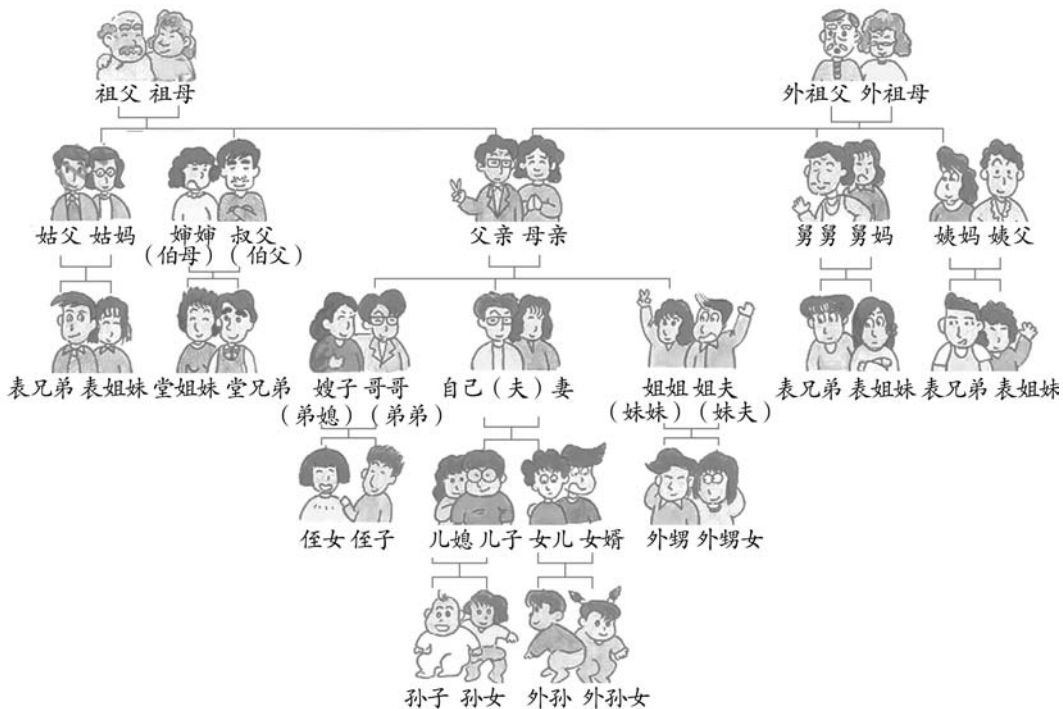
祖父 祖母

外祖父 外祖母

姑父 姑妈

婶婶 叔父
（伯母）（伯父）

父亲 母亲

舅舅 舅妈

姨妈 姨父

表兄弟 表姐妹

堂姐妹 堂兄弟

嫂子 哥哥
（弟媳）（弟弟）

自己（夫）妻

姐姐 姐夫
（妹妹）（妹夫）

表兄弟 表姐妹

表兄弟 表姐妹

侄女 侄子

儿媳 儿子

女儿 女婿

外甥 外甥女

孙子 孙女

外孙 外孙女